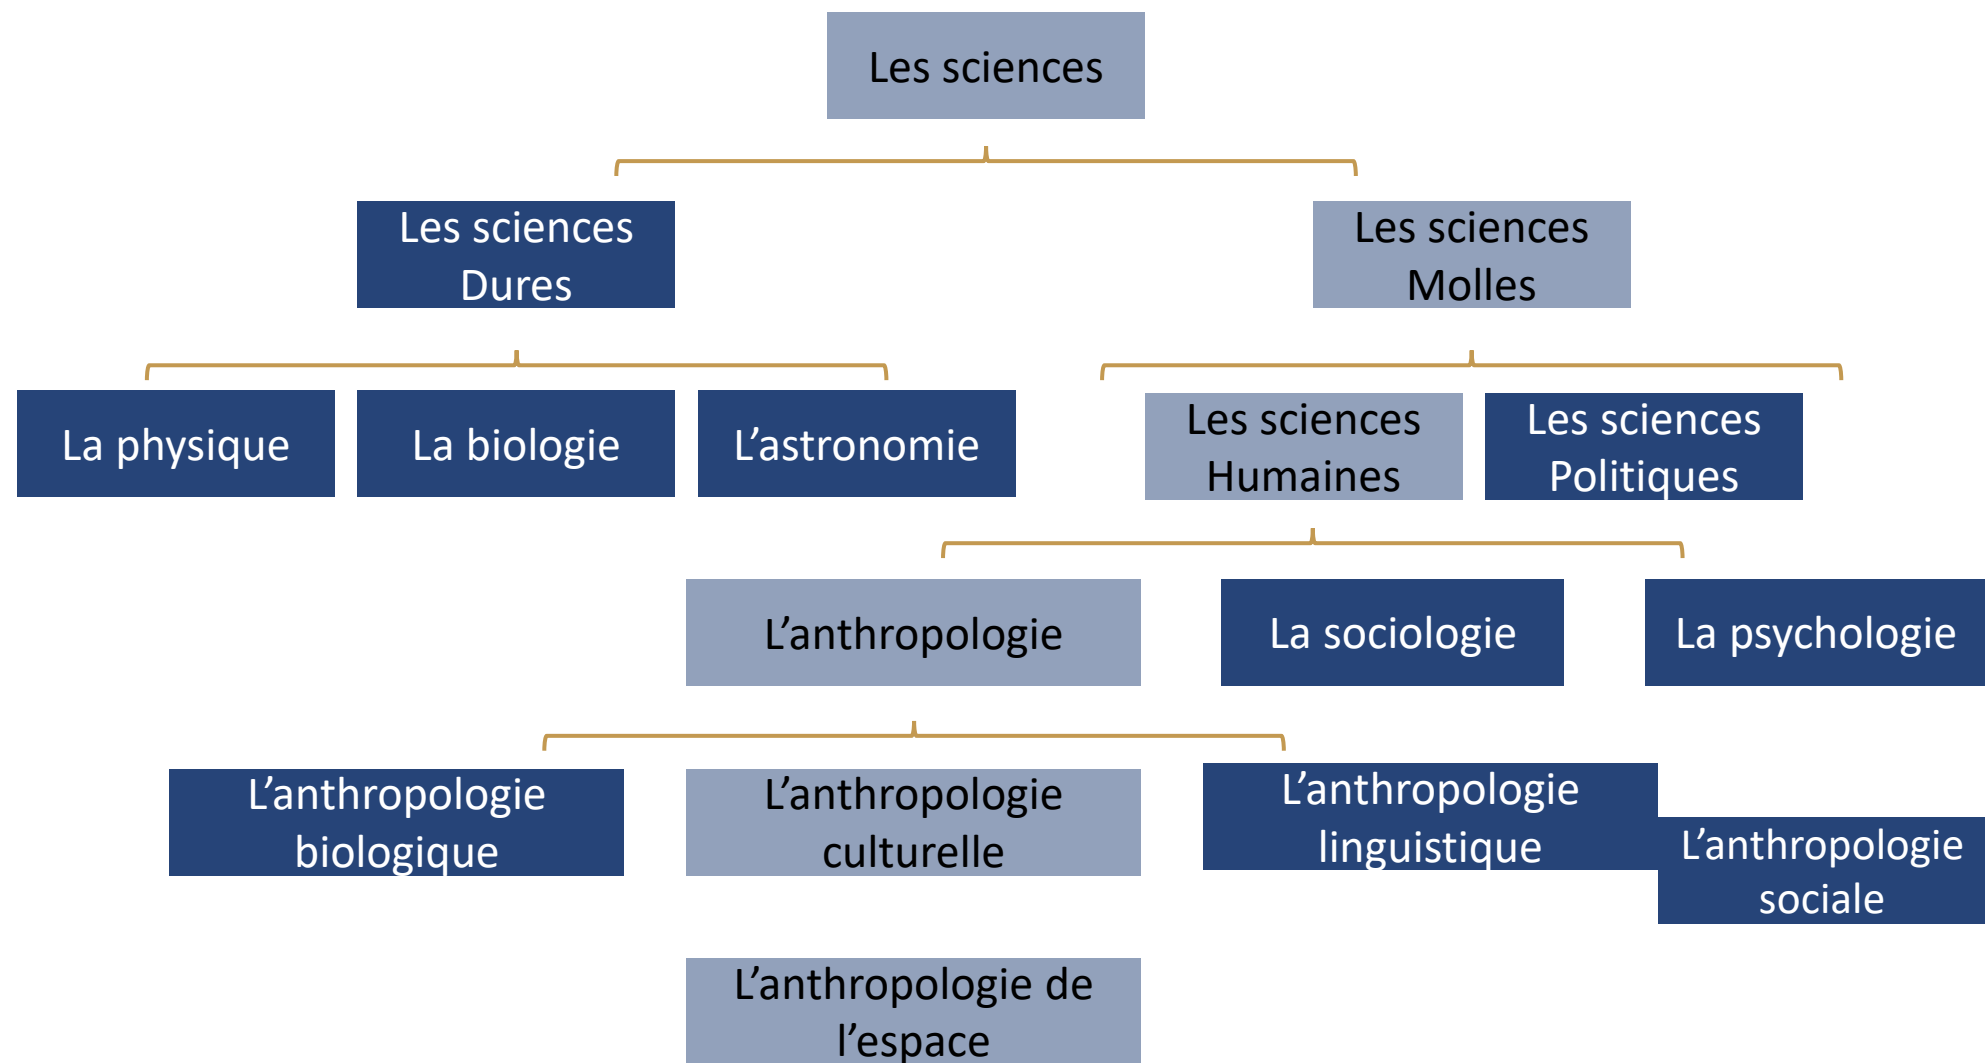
Les sciences

Les sciences Dures

Les sciences Molles

La physique

La biologie

L’astronomie

Les sciences Humaines

Les sciences Politiques

L’anthropologie

La sociologie

La psychologie

L’anthropologie biologique

L’anthropologie culturelle

L’anthropologie linguistique

L’anthropologie sociale

L’anthropologie de l’espace